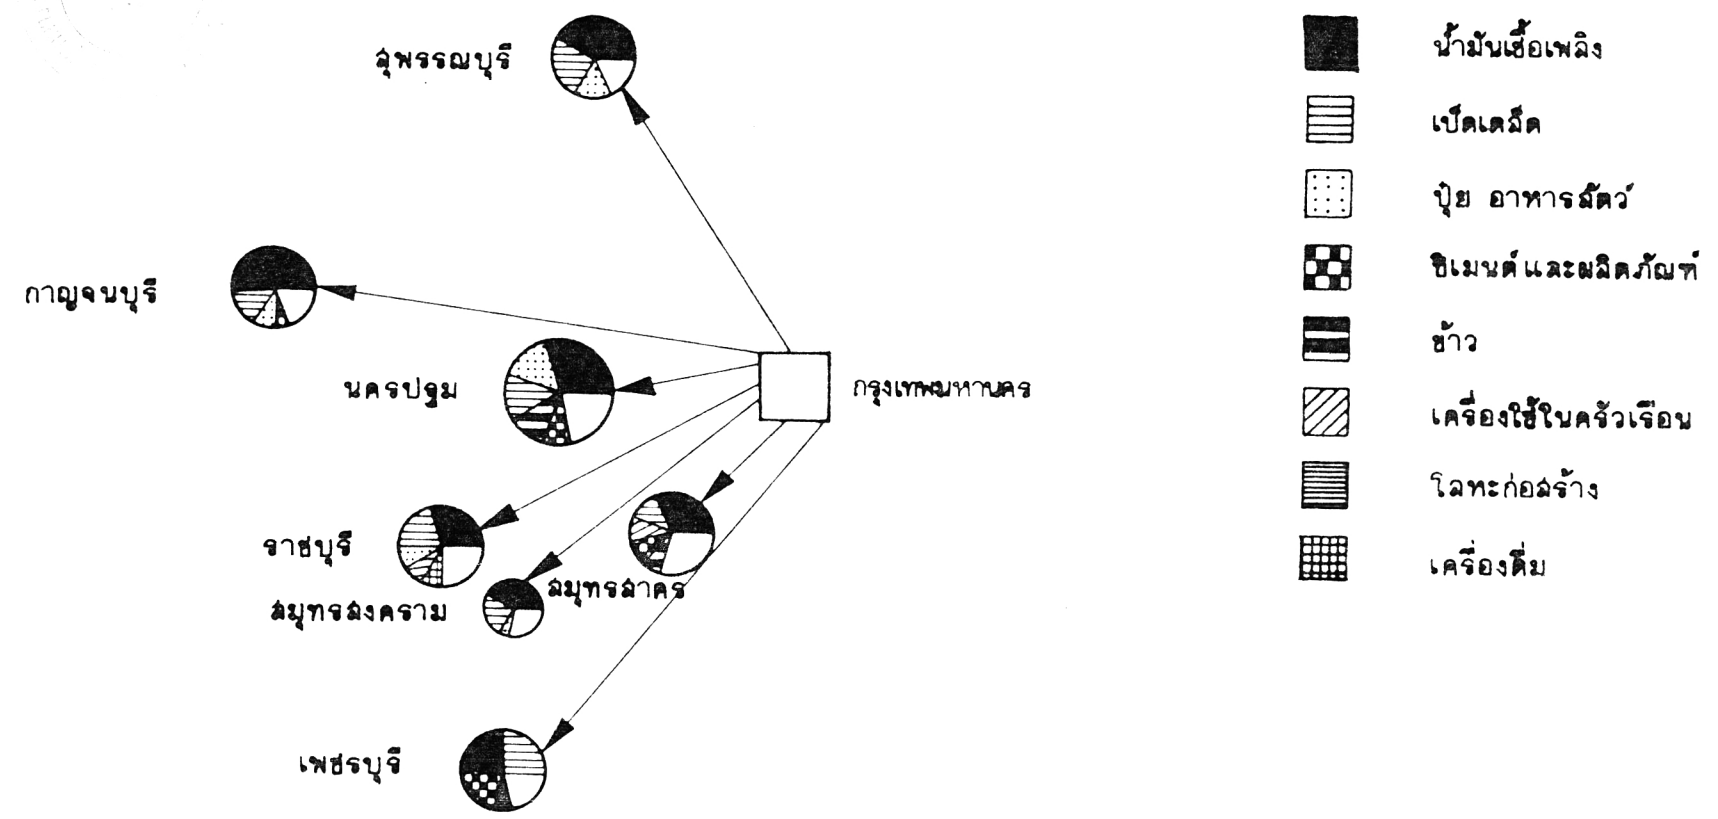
สุพรรณบุรี

กาญจนบุรี

นครปฐม

กรุงเทพมหานคร

ราชบุรี

สมุทรสาคร

สมุทรสงคราม

เพชรบุรี

น้ำมันเชื้อเพลิง

เบ็ดเตล็ด

ปุ๋ย อาหารสัตว์

ซิเมนต์และผลิตภัณฑ์

ข้าว

เครื่องใช้ในครัวเรือน

โลหะก่อสร้าง

เครื่องดื่ม